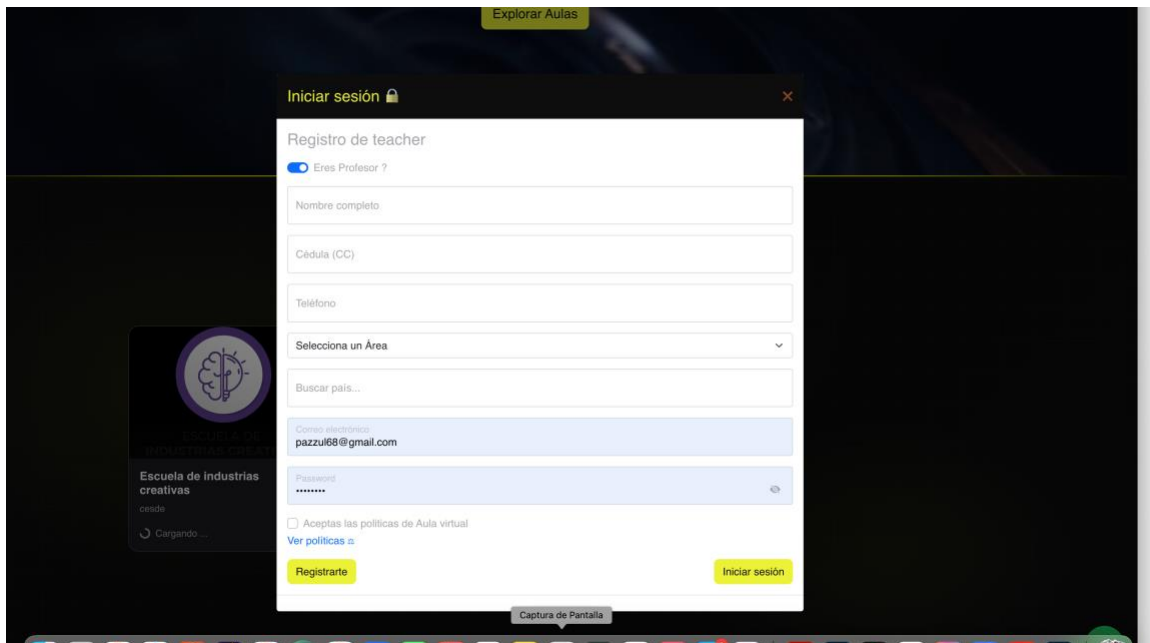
Explorar Aulas

Iniciar sesión

×

Registro de teacher

Eres Profesor ?

Nombre completo

Cédula (CC)

Teléfono

Selecciona un Área

Buscar país...

Correo electrónico
pazzul68@gmail.com

Password
••••••••

Aceptas las politicas de Aula virtual

Ver politicas

Registrarte

Iniciar sesión

ESCUELA DE INDUSTRIAS CREAT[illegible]

Escuela de industrias creativas

cesde

Cargando ...

Captura de Pantalla